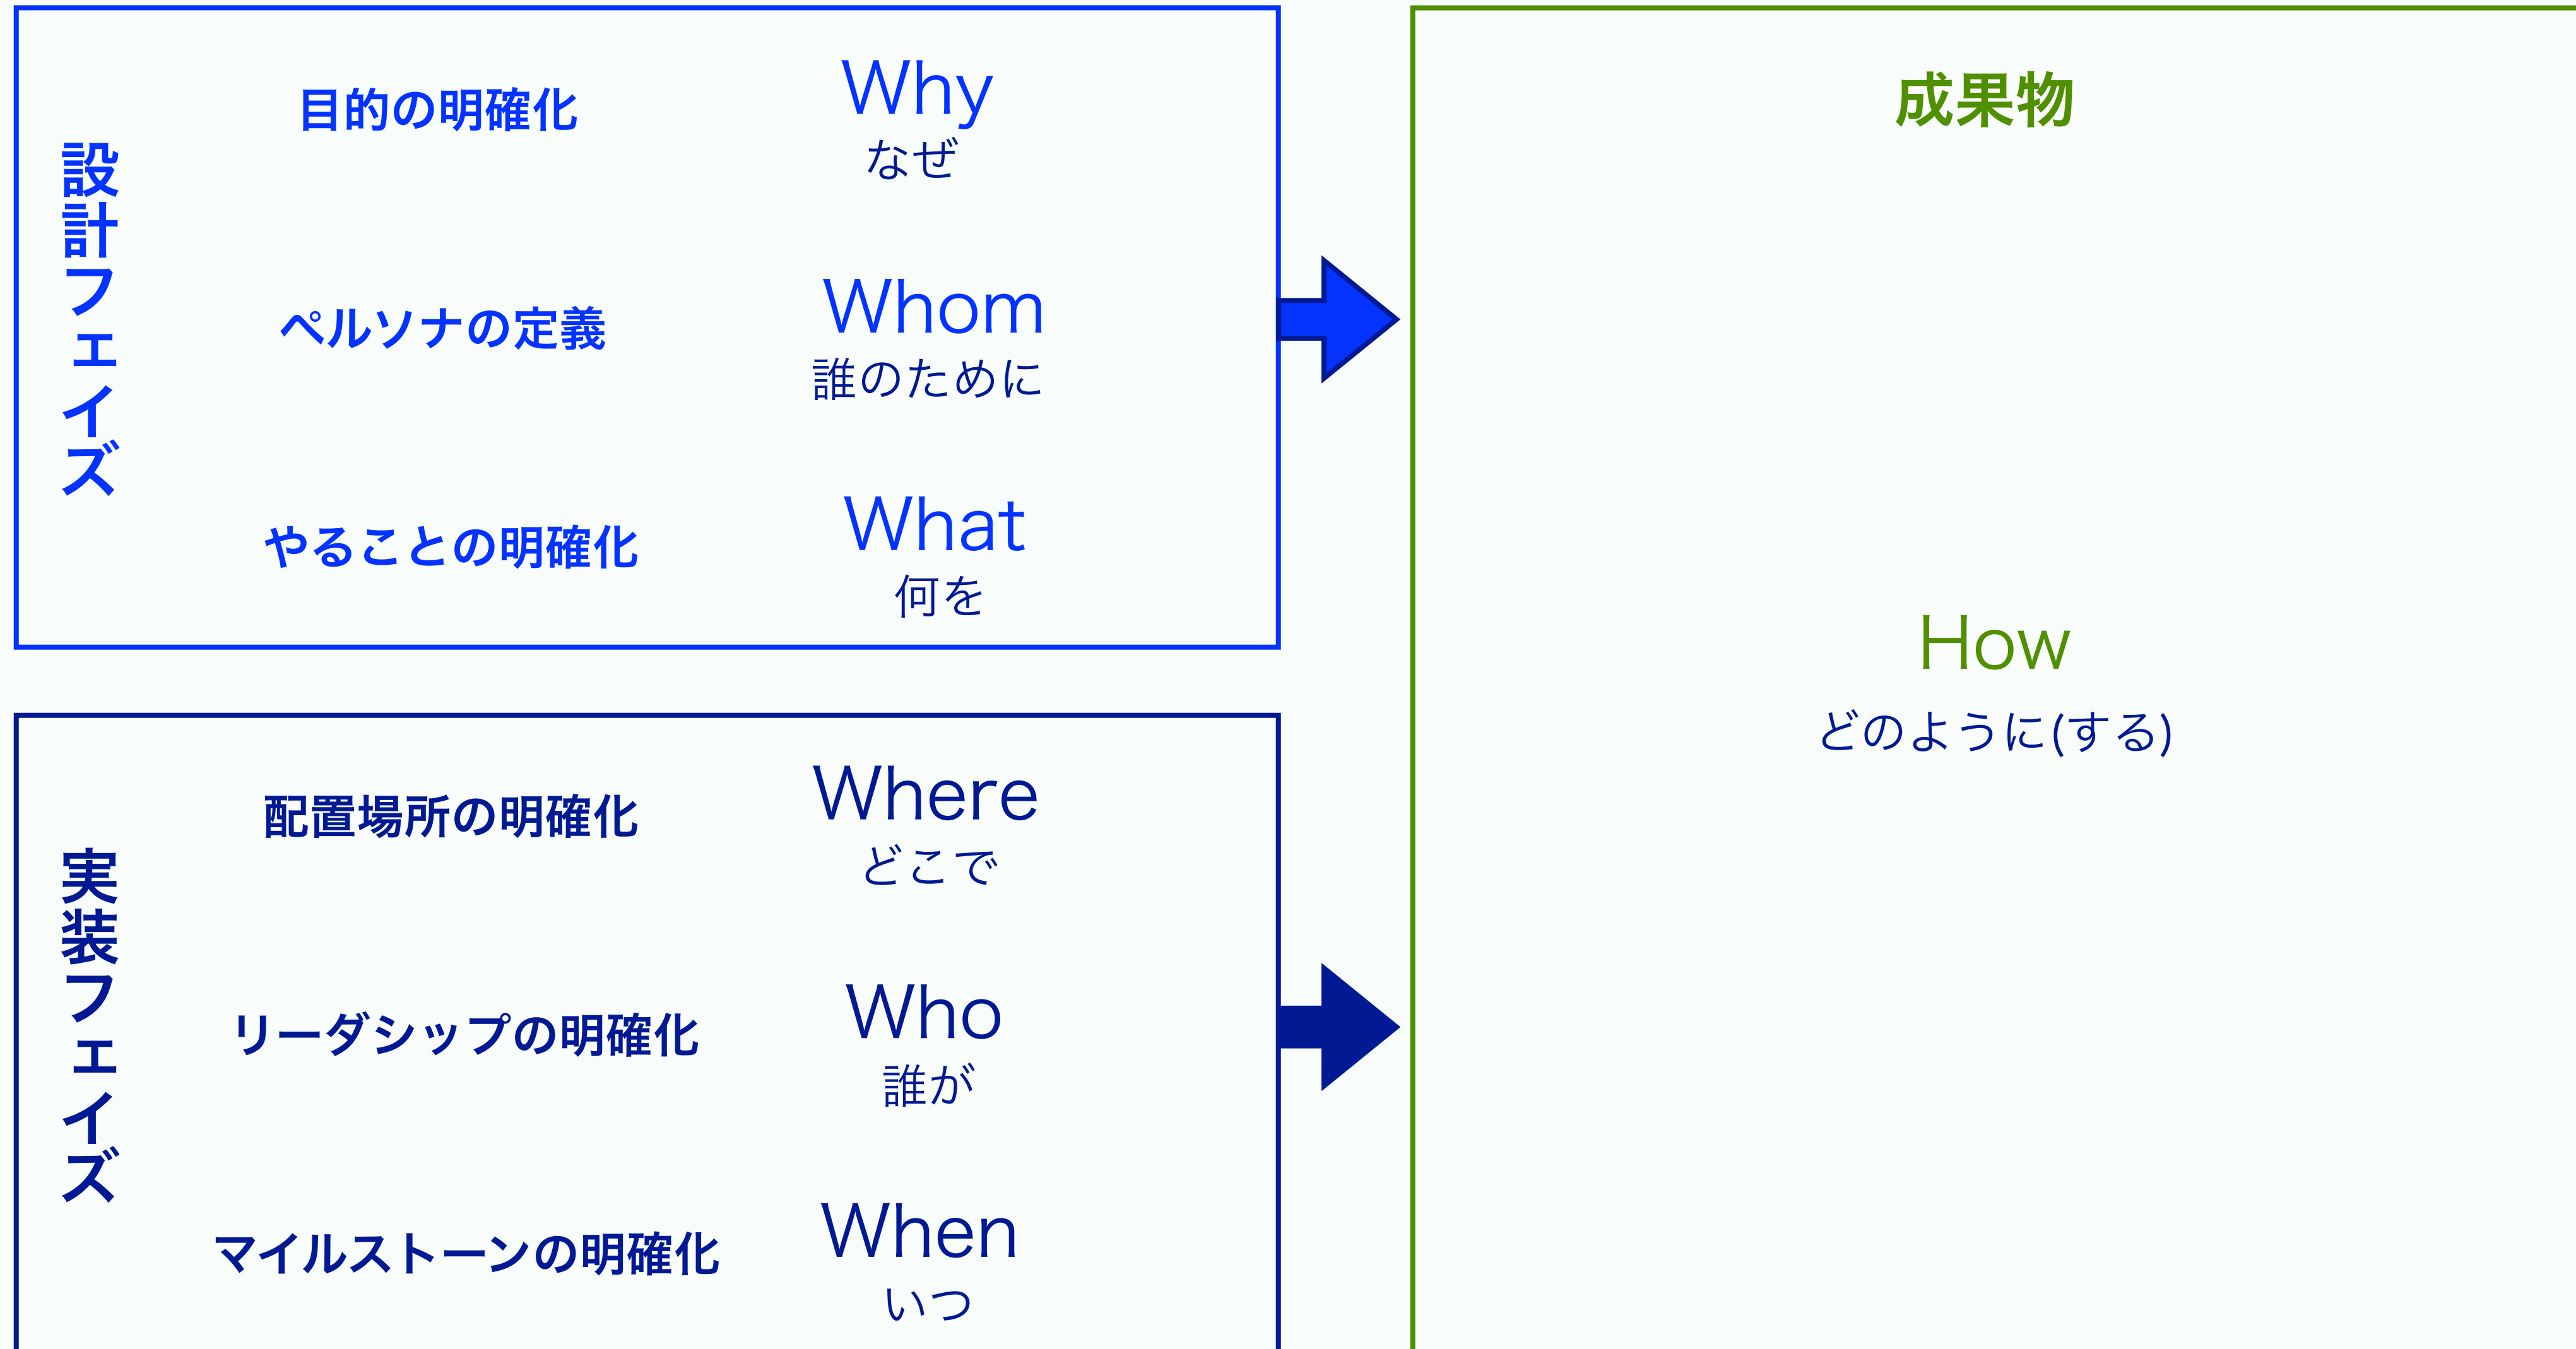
設計フェイズ

目的の明確化
Why
なぜ

ペルソナの定義
Whom
誰のために

やることの明確化
What
何を

実装フェイズ

配置場所の明確化
Where
どこで

リーダシップの明確化
Who
誰が

マイルストーンの明確化
When
いつ

成果物

How
どのように(する)